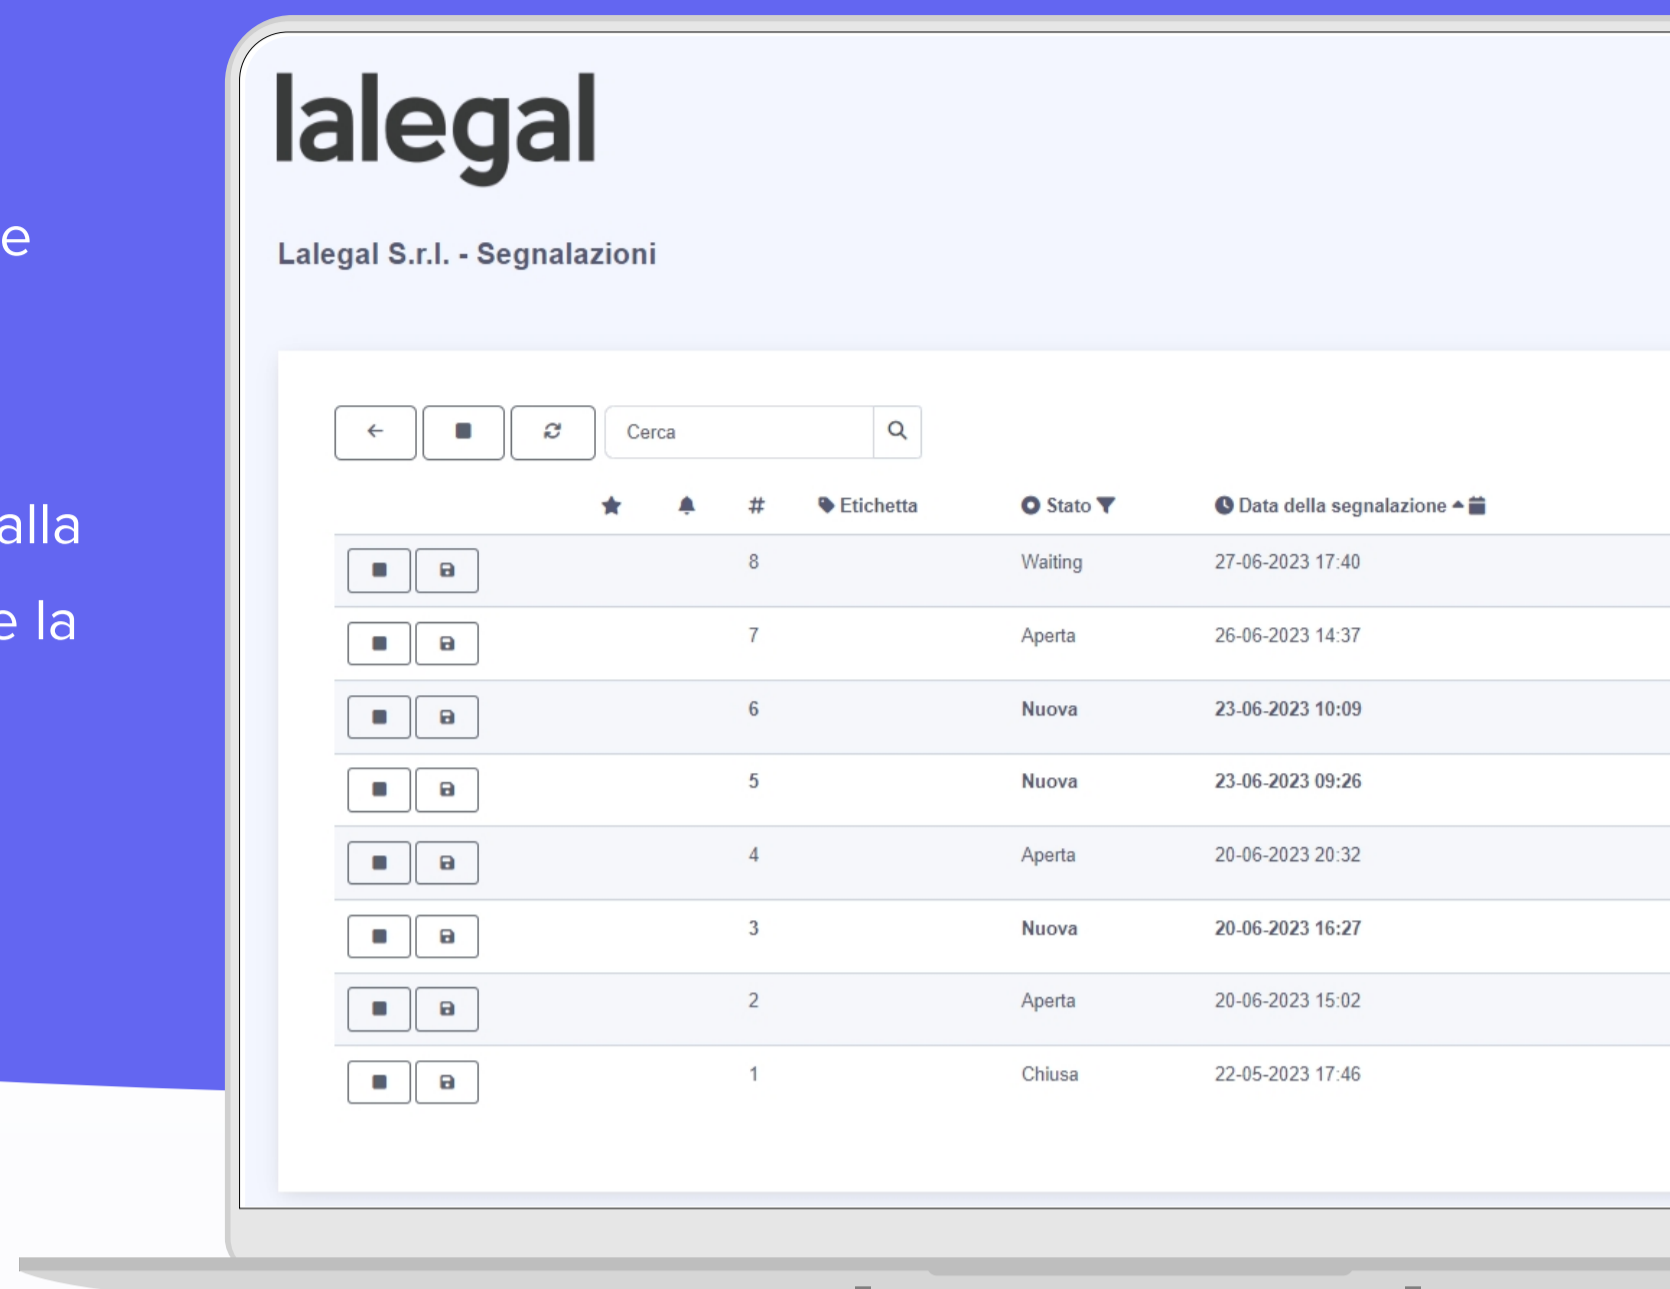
e

alla

e la

lalegal

Lalegal S.r.l. - Segnalazioni

Cerca

| | # | Etichetta | Stato | Data della segnalazione |
|---|---|---|---|---|
| | 8 | | Waiting | 27-06-2023 17:40 |
| | 7 | | Aperta | 26-06-2023 14:37 |
| | 6 | | Nuova | 23-06-2023 10:09 |
| | 5 | | Nuova | 23-06-2023 09:26 |
| | 4 | | Aperta | 20-06-2023 20:32 |
| | 3 | | Nuova | 20-06-2023 16:27 |
| | 2 | | Aperta | 20-06-2023 15:02 |
| | 1 | | Chiusa | 22-05-2023 17:46 |